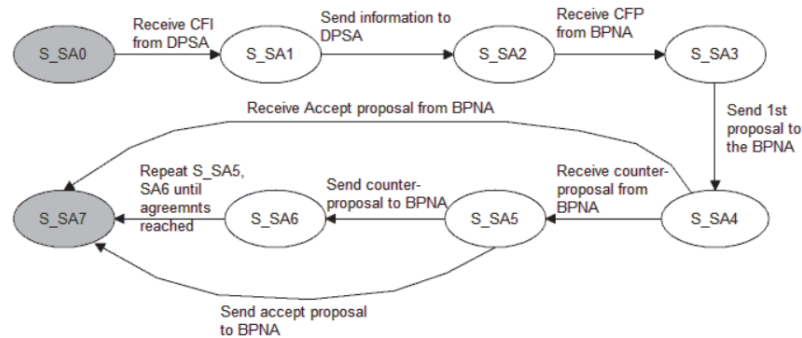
S_SA0

Receive CFI from DPSA

S_SA1

Send information to DPSA

S_SA2

Receive CFP from BPNA

S_SA3

Send 1st proposal to the BPNA

Receive Accept proposal from BPNA

S_SA4

Receive counter-proposal from BPNA

S_SA5

Send counter-proposal to BPNA

S_SA6

Repeat S_SA5, SA6 until agreemnts reached

S_SA7

Send accept proposal to BPNA